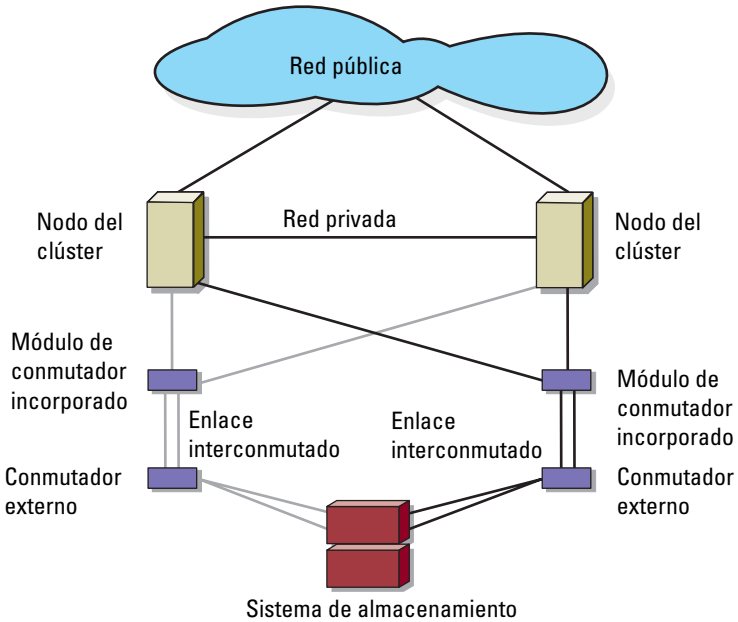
Red pública

Nodo del clúster

Red privada

Nodo del clúster

Módulo de conmutador incorporado

Módulo de conmutador incorporado

Enlace interconmutado

Enlace interconmutado

Conmutador externo

Conmutador externo

Sistema de almacenamiento